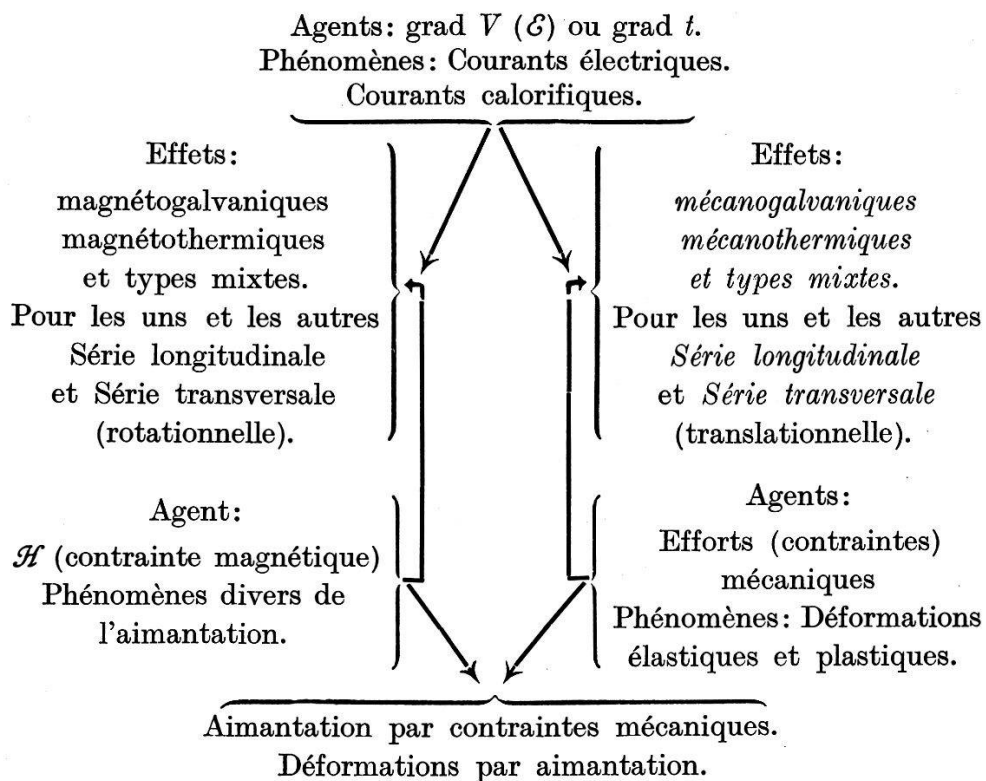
Agents: grad $V$ ($\mathcal{E}$) ou grad $t$.
Phénomènes: Courants électriques.
Courants calorifiques.

Effets:
magnétogalvaniques
magnétothermiques
et types mixtes.
Pour les uns et les autres
Série longitudinale
et Série transversale
(rotationnelle).

Effets:
*mécanogalvaniques*
*mécanothermiques*
*et types mixtes.*
Pour les uns et les autres
*Série longitudinale*
et *Série transversale*
(translationnelle).

Agent:
$\mathscr{H}$ (contrainte magnétique)
Phénomènes divers de
l'aimantation.

Agents:
Efforts (contraintes)
mécaniques
Phénomènes: Déformations
élastiques et plastiques.

Aimantation par contraintes mécaniques.
Déformations par aimantation.